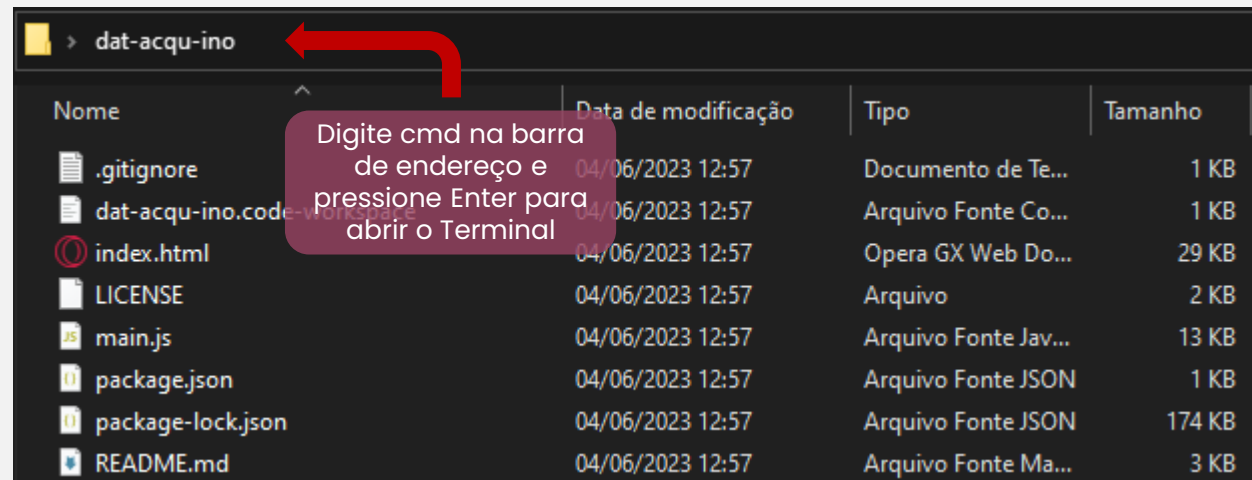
dat-acqu-ino

Digite cmd na barra de endereço e pressione Enter para abrir o Terminal

| Nome | Data de modificação | Tipo | Tamanho |
|---|---|---|---|
| .gitignore | 04/06/2023 12:57 | Documento de Te... | 1 KB |
| dat-acqu-ino.code-workspace | 04/06/2023 12:57 | Arquivo Fonte Co... | 1 KB |
| index.html | 04/06/2023 12:57 | Opera GX Web Do... | 29 KB |
| LICENSE | 04/06/2023 12:57 | Arquivo | 2 KB |
| main.js | 04/06/2023 12:57 | Arquivo Fonte Jav... | 13 KB |
| package.json | 04/06/2023 12:57 | Arquivo Fonte JSON | 1 KB |
| package-lock.json | 04/06/2023 12:57 | Arquivo Fonte JSON | 174 KB |
| README.md | 04/06/2023 12:57 | Arquivo Fonte Ma... | 3 KB |